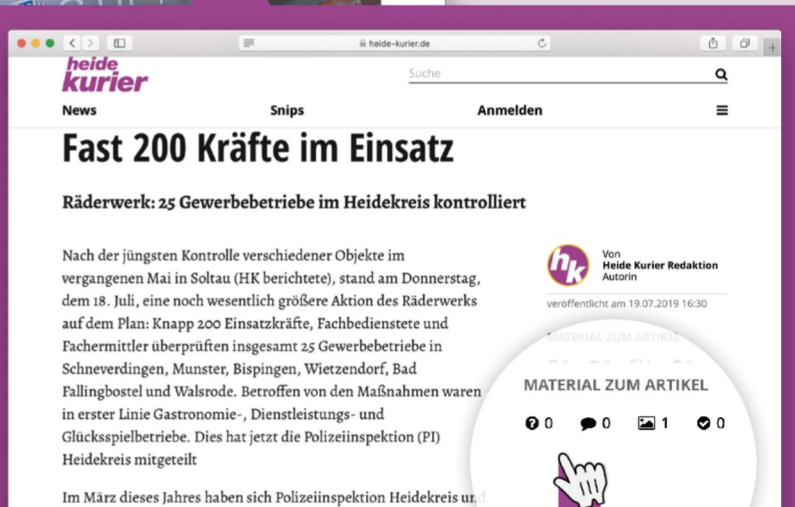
heide-kurier.de

heide kurier

Suche

News Snips Anmelden

Fast 200 Kräfte im Einsatz

Räderwerk: 25 Gewerbebetriebe im Heidekreis kontrolliert

Nach der jüngsten Kontrolle verschiedener Objekte im vergangenen Mai in Soltau (HK berichtete), stand am Donnerstag, dem 18. Juli, eine noch wesentlich größere Aktion des Räderwerks auf dem Plan: Knapp 200 Einsatzkräfte, Fachbedienstete und Fachermittler überprüften insgesamt 25 Gewerbebetriebe in Schneverdingen, Munster, Bispingen, Wietzendorf, Bad Fallingbostel und Walsrode. Betroffen von den Maßnahmen waren in erster Linie Gastronomie-, Dienstleistungs- und Glücksspielbetriebe. Dies hat jetzt die Polizeiinspektion (PI) Heidekreis mitgeteilt

Im März dieses Jahres haben sich Polizeiinspektion Heidekreis un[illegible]

hk

Von
Heide Kurier Redaktion
Autorin

veröffentlicht am 19.07.2019 16:30

MATERIAL ZUM ARTIKEL

0 0 1 0